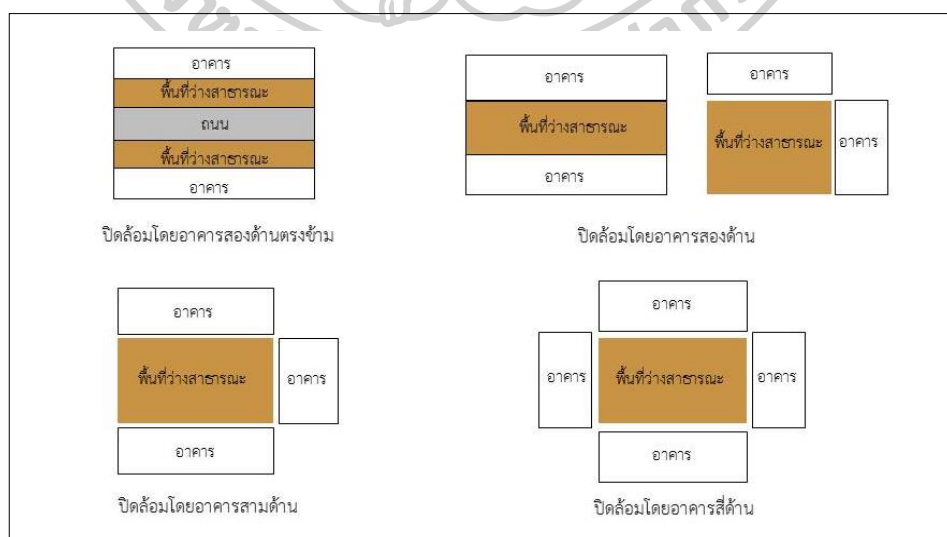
อาคาร
พื้นที่ว่างสาธารณะ
ถนน
พื้นที่ว่างสาธารณะ
อาคาร

ปิดล้อมโดยอาคารสองด้านตรงข้าม

อาคาร
พื้นที่ว่างสาธารณะ
อาคาร

อาคาร
พื้นที่ว่างสาธารณะ
อาคาร

ปิดล้อมโดยอาคารสองด้าน

อาคาร
พื้นที่ว่างสาธารณะ
อาคาร
อาคาร

ปิดล้อมโดยอาคารสามด้าน

อาคาร
อาคาร
พื้นที่ว่างสาธารณะ
อาคาร
อาคาร

ปิดล้อมโดยอาคารสี่ด้าน